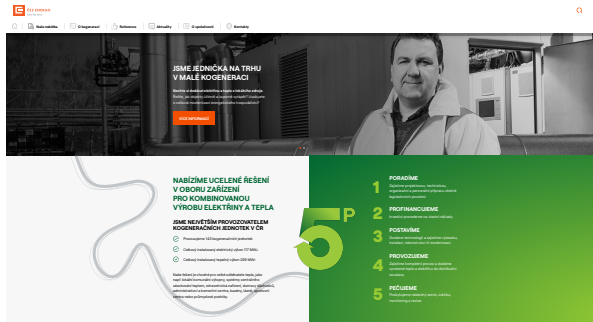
ČEZ ESCO

Naše nabídka | O kogeneraci | Reference | Aktuality | O společnosti | Kontakty

JSME JEDNIČKA NA TRHU V MALÉ KOGENERACI

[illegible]

VÍCE INFORMACÍ

NABÍZÍME UCELENÉ ŘEŠENÍ V OBORU ZAŘÍZENÍ PRO KOMBINOVANOU VÝROBU ELEKTŘINY A TEPLA

JSME NEJVĚTŠÍM PROVOZOVATELEM KOGENERAČNÍCH JEDNOTEK V ČR

Provozujeme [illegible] kogeneračních jednotek

Celkový instalovaný elektrický výkon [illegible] MWe

Celkový instalovaný tepelný výkon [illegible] MWt

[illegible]

5P

1 PORADÍME
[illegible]

2 PROFINANCUJEME
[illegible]

3 POSTAVÍME
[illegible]

4 PROVOZUJEME
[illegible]

5 PEČUJEME
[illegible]